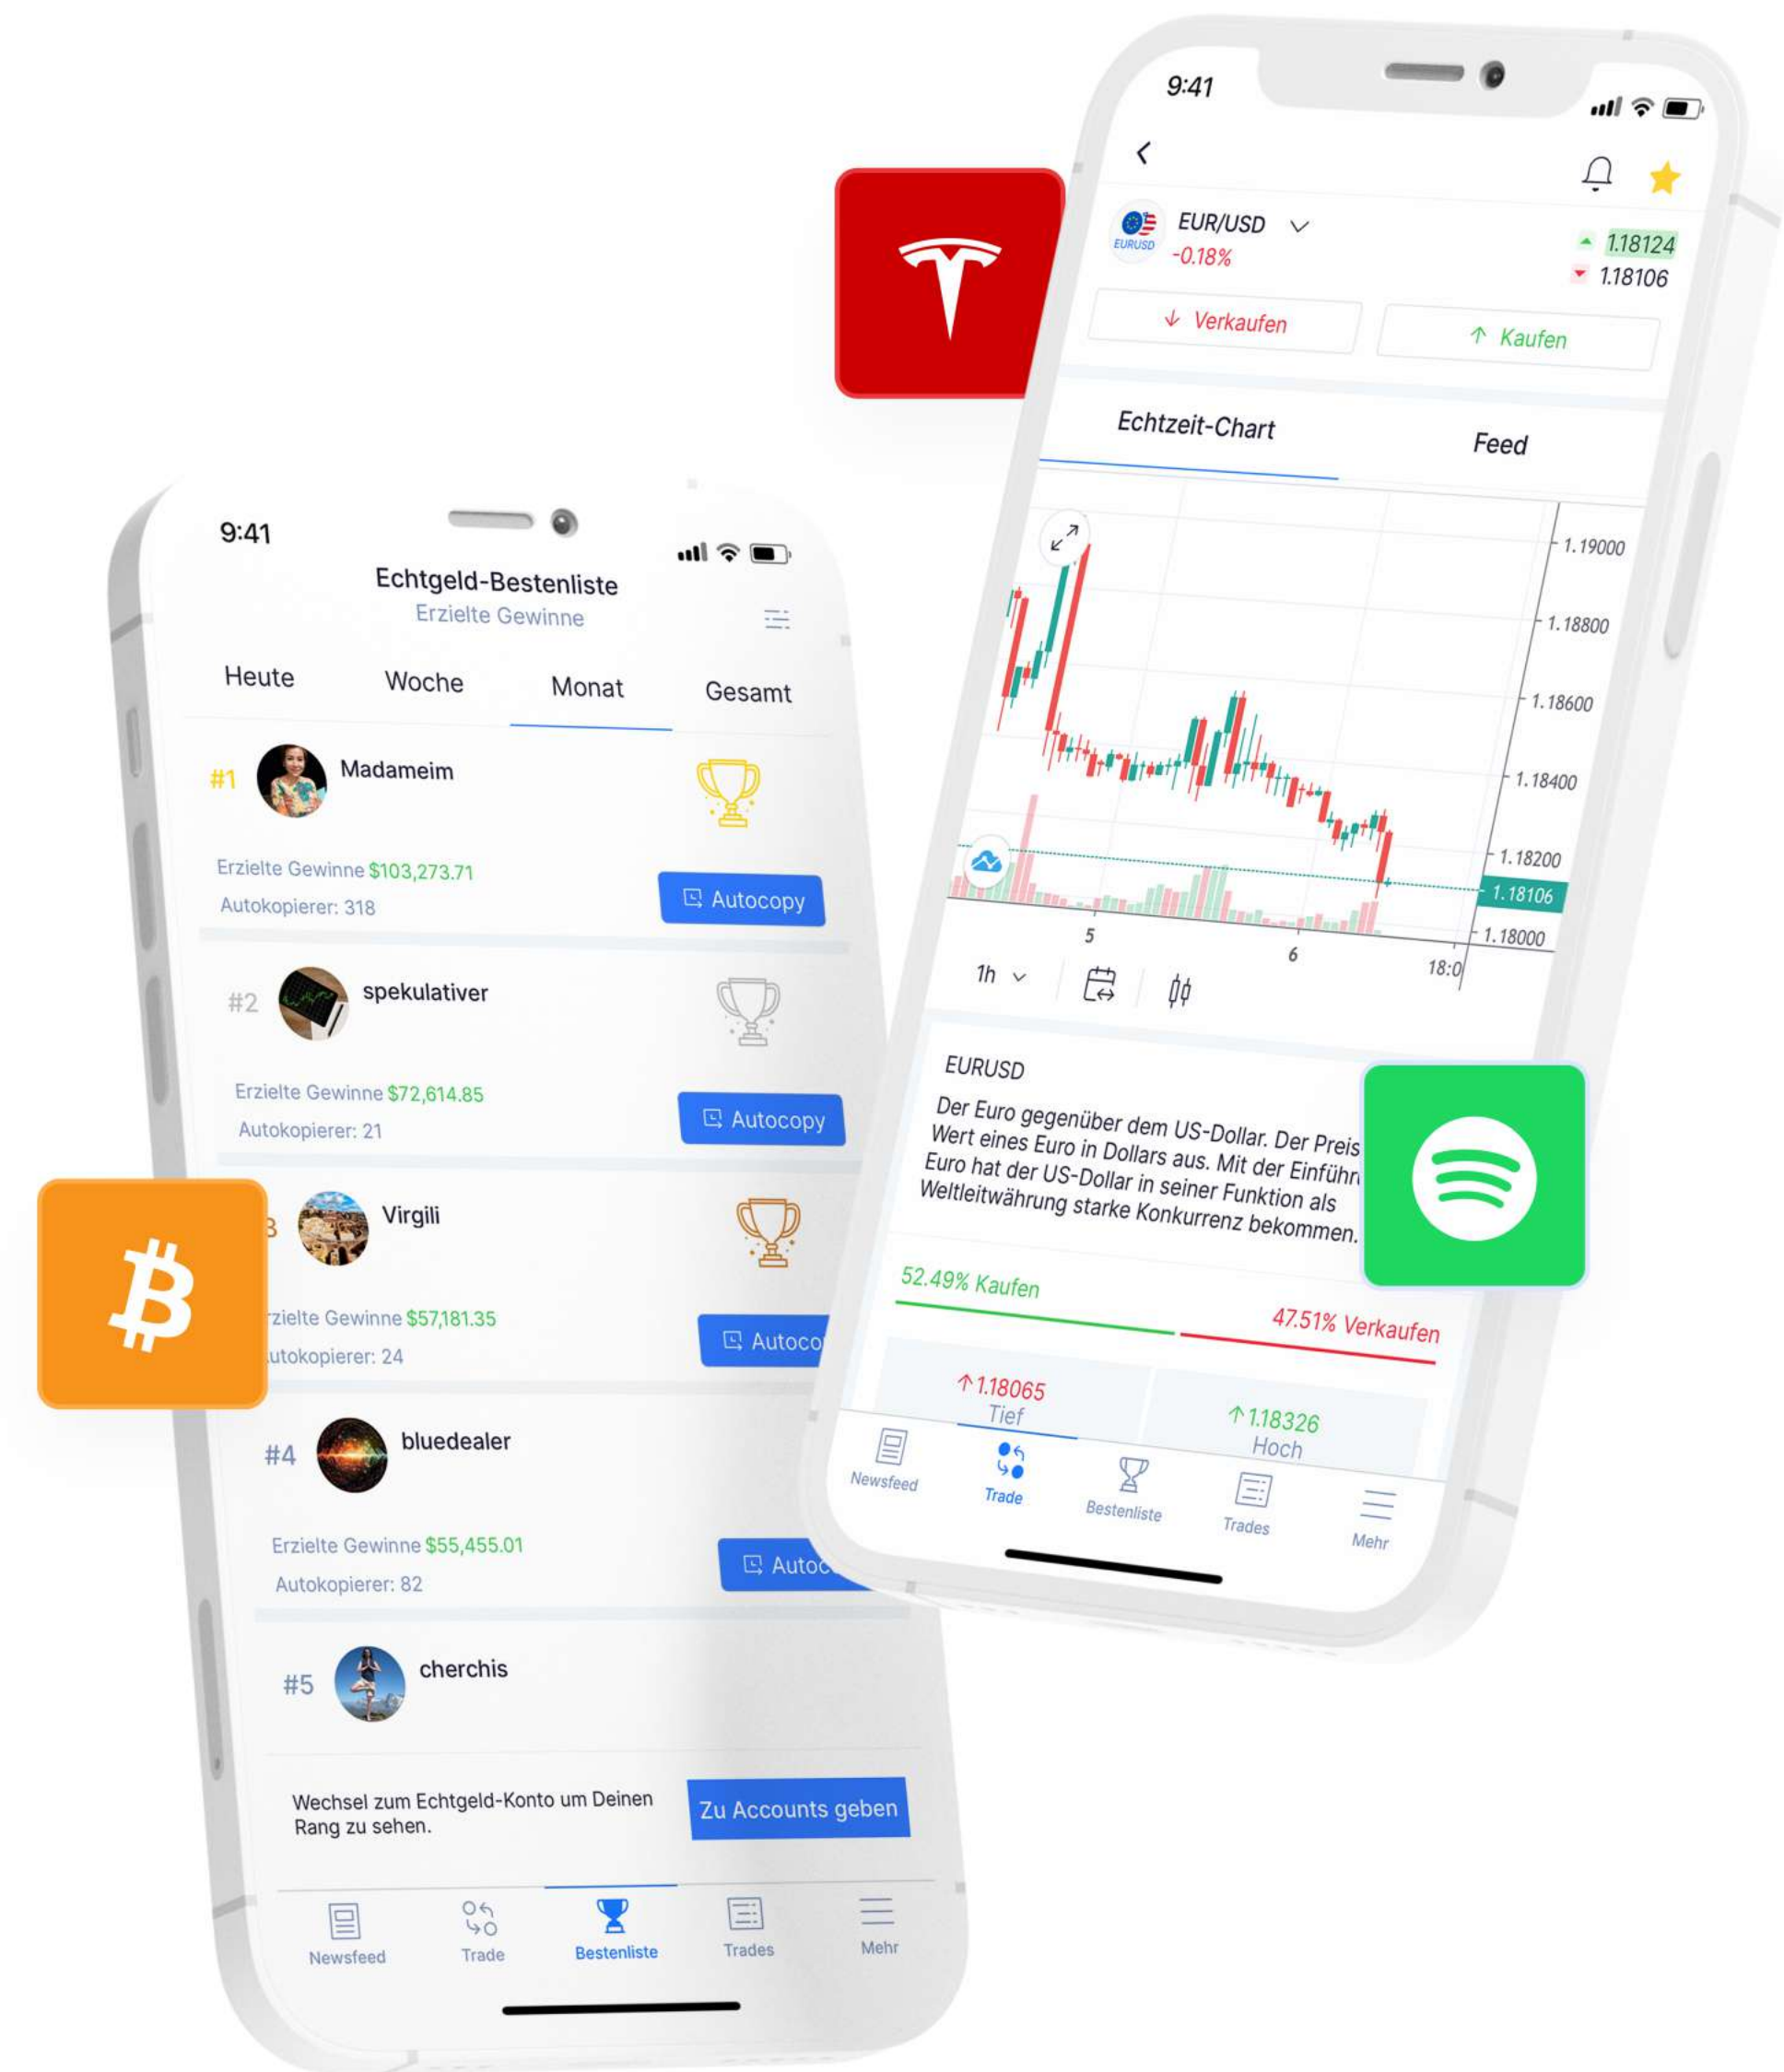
9:41

Echtgeld-Bestenliste
Erzielte Gewinne

Heute Woche Monat Gesamt

#1 Madameim
Erzielte Gewinne $103,273.71
Autokopierer: 318
Autocopy

#2 spekulativer
Erzielte Gewinne $72,614.85
Autokopierer: 21
Autocopy

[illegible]3 Virgili
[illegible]zielte Gewinne $57,181.35
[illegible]utokopierer: 24
Autoco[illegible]

#4 bluedealer
Erzielte Gewinne $55,455.01
Autokopierer: 82
Autoc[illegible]

#5 cherchis

Wechsel zum Echtgeld-Konto um Deinen Rang zu sehen.
Zu Accounts geben

Newsfeed Trade Bestenliste Trades Mehr

9:41

EUR/USD
-0.18%
EURUSD
1.18124
1.18106

Verkaufen
Kaufen

Echtzeit-Chart
Feed

1.19000
1.18800
1.18600
1.18400
1.18200
1.18106
1.18000
5
6
18:0
1h

EURUSD
Der Euro gegenüber dem US-Dollar. Der Preis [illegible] Wert eines Euro in Dollars aus. Mit der Einführ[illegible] Euro hat der US-Dollar in seiner Funktion als Weltleitwährung starke Konkurrenz bekommen.

52.49% Kaufen
47.51% Verkaufen

1.18065
Tief
1.18326
Hoch

Newsfeed Trade Bestenliste Trades Mehr